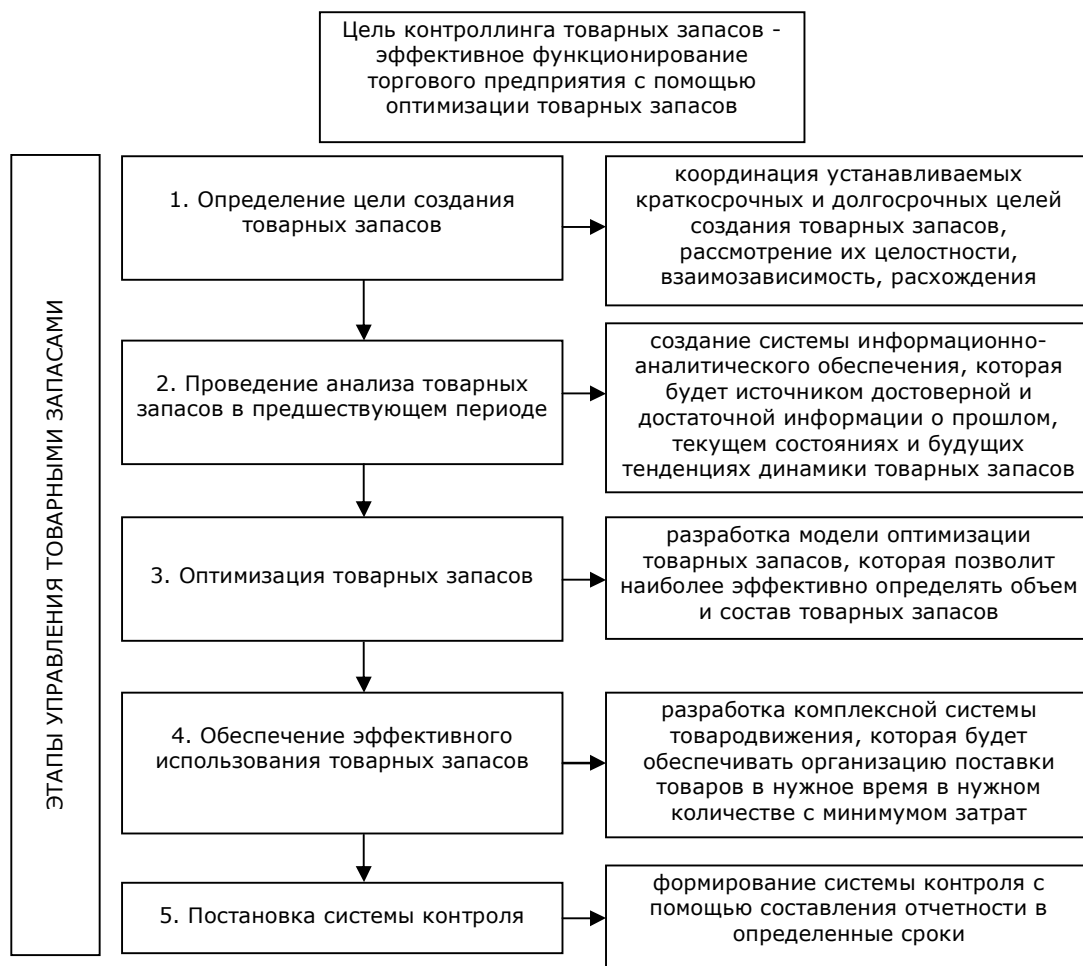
Цель контроллинга товарных запасов - эффективное функционирование торгового предприятия с помощью оптимизации товарных запасов

ЭТАПЫ УПРАВЛЕНИЯ ТОВАРНЫМИ ЗАПАСАМИ

1. Определение цели создания товарных запасов

координация устанавливаемых краткосрочных и долгосрочных целей создания товарных запасов, рассмотрение их целостности, взаимозависимость, расхождения

2. Проведение анализа товарных запасов в предшествующем периоде

создание системы информационно-аналитического обеспечения, которая будет источником достоверной и достаточной информации о прошлом, текущем состояниях и будущих тенденциях динамики товарных запасов

3. Оптимизация товарных запасов

разработка модели оптимизации товарных запасов, которая позволит наиболее эффективно определять объем и состав товарных запасов

4. Обеспечение эффективного использования товарных запасов

разработка комплексной системы товародвижения, которая будет обеспечивать организацию поставки товаров в нужное время в нужном количестве с минимумом затрат

5. Постановка системы контроля

формирование системы контроля с помощью составления отчетности в определенные сроки